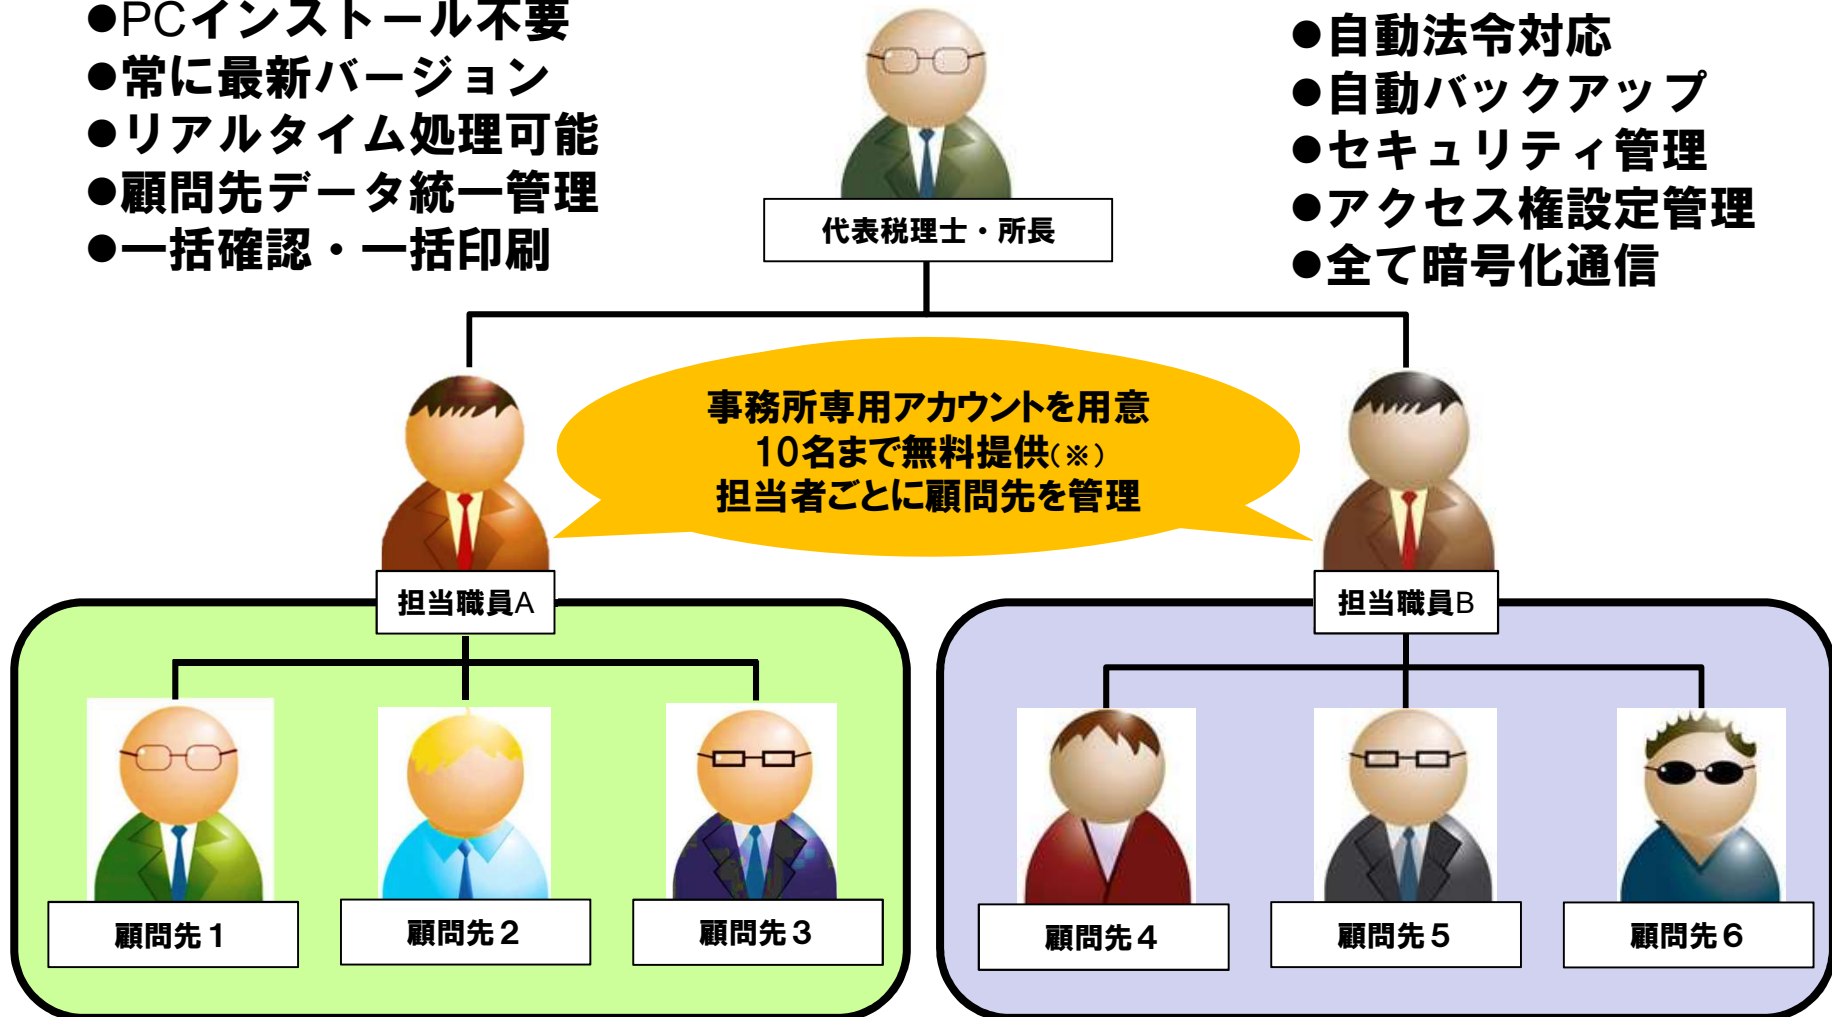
●PCインストール不要
●常に最新バージョン
●リアルタイム処理可能
●顧問先データ統一管理
●一括確認・一括印刷

代表税理士・所長

●自動法令対応
●自動バックアップ
●セキュリティ管理
●アクセス権設定管理
●全て暗号化通信

事務所専用アカウントを用意
10名まで無料提供(※)
担当者ごとに顧問先を管理

担当職員A

担当職員B

顧問先１

顧問先２

顧問先３

顧問先４

顧問先５

顧問先６